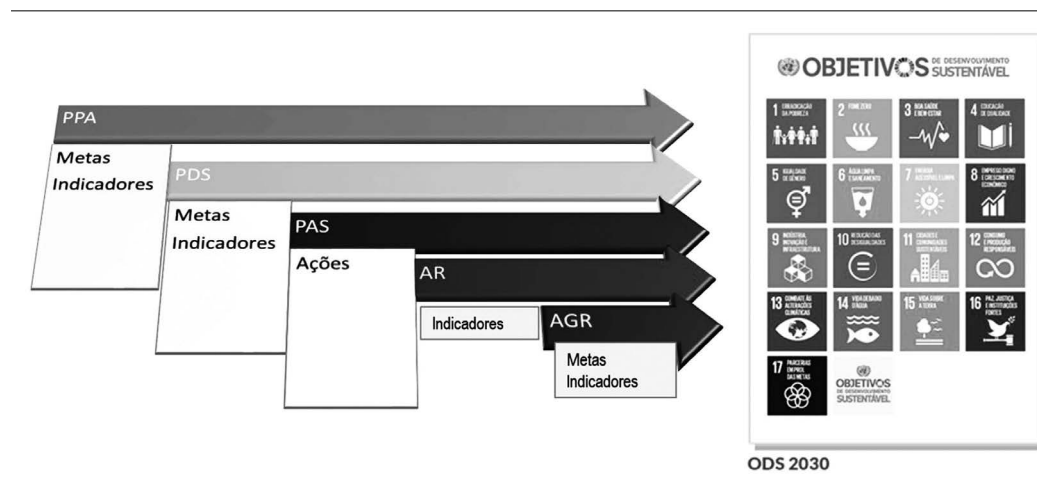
PPA

Metas Indicadores

PDS

Metas Indicadores

PAS

Ações

AR

Indicadores

AGR

Metas Indicadores

OBJETIVOS DE DESENVOLVIMENTO SUSTENTÁVEL

1 ERRADICAÇÃO DA POBREZA

2 FOME ZERO

3 BOA SAÚDE E BEM-ESTAR

4 EDUCAÇÃO DE QUALIDADE

5 IGUALDADE DE GÊNERO

6 ÁGUA LIMPA E SANEAMENTO

7 ENERGIA ACESSÍVEL E LIMPA

8 EMPREGO DIGNO E CRESCIMENTO ECONÔMICO

9 INDÚSTRIA, INOVAÇÃO E INFRAESTRUTURA

10 REDUÇÃO DAS DESIGUALDADES

11 CIDADES E COMUNIDADES SUSTENTÁVEIS

12 CONSUMO E PRODUÇÃO RESPONSÁVEIS

13 COMBATE ÀS ALTERAÇÕES CLIMÁTICAS

14 VIDA DEBAIXO D'ÁGUA

15 VIDA SOBRE A TERRA

16 PAZ, JUSTIÇA E INSTITUIÇÕES FORTES

17 PARCERIAS EM PROL DAS METAS

OBJETIVOS DE DESENVOLVIMENTO SUSTENTÁVEL

ODS 2030